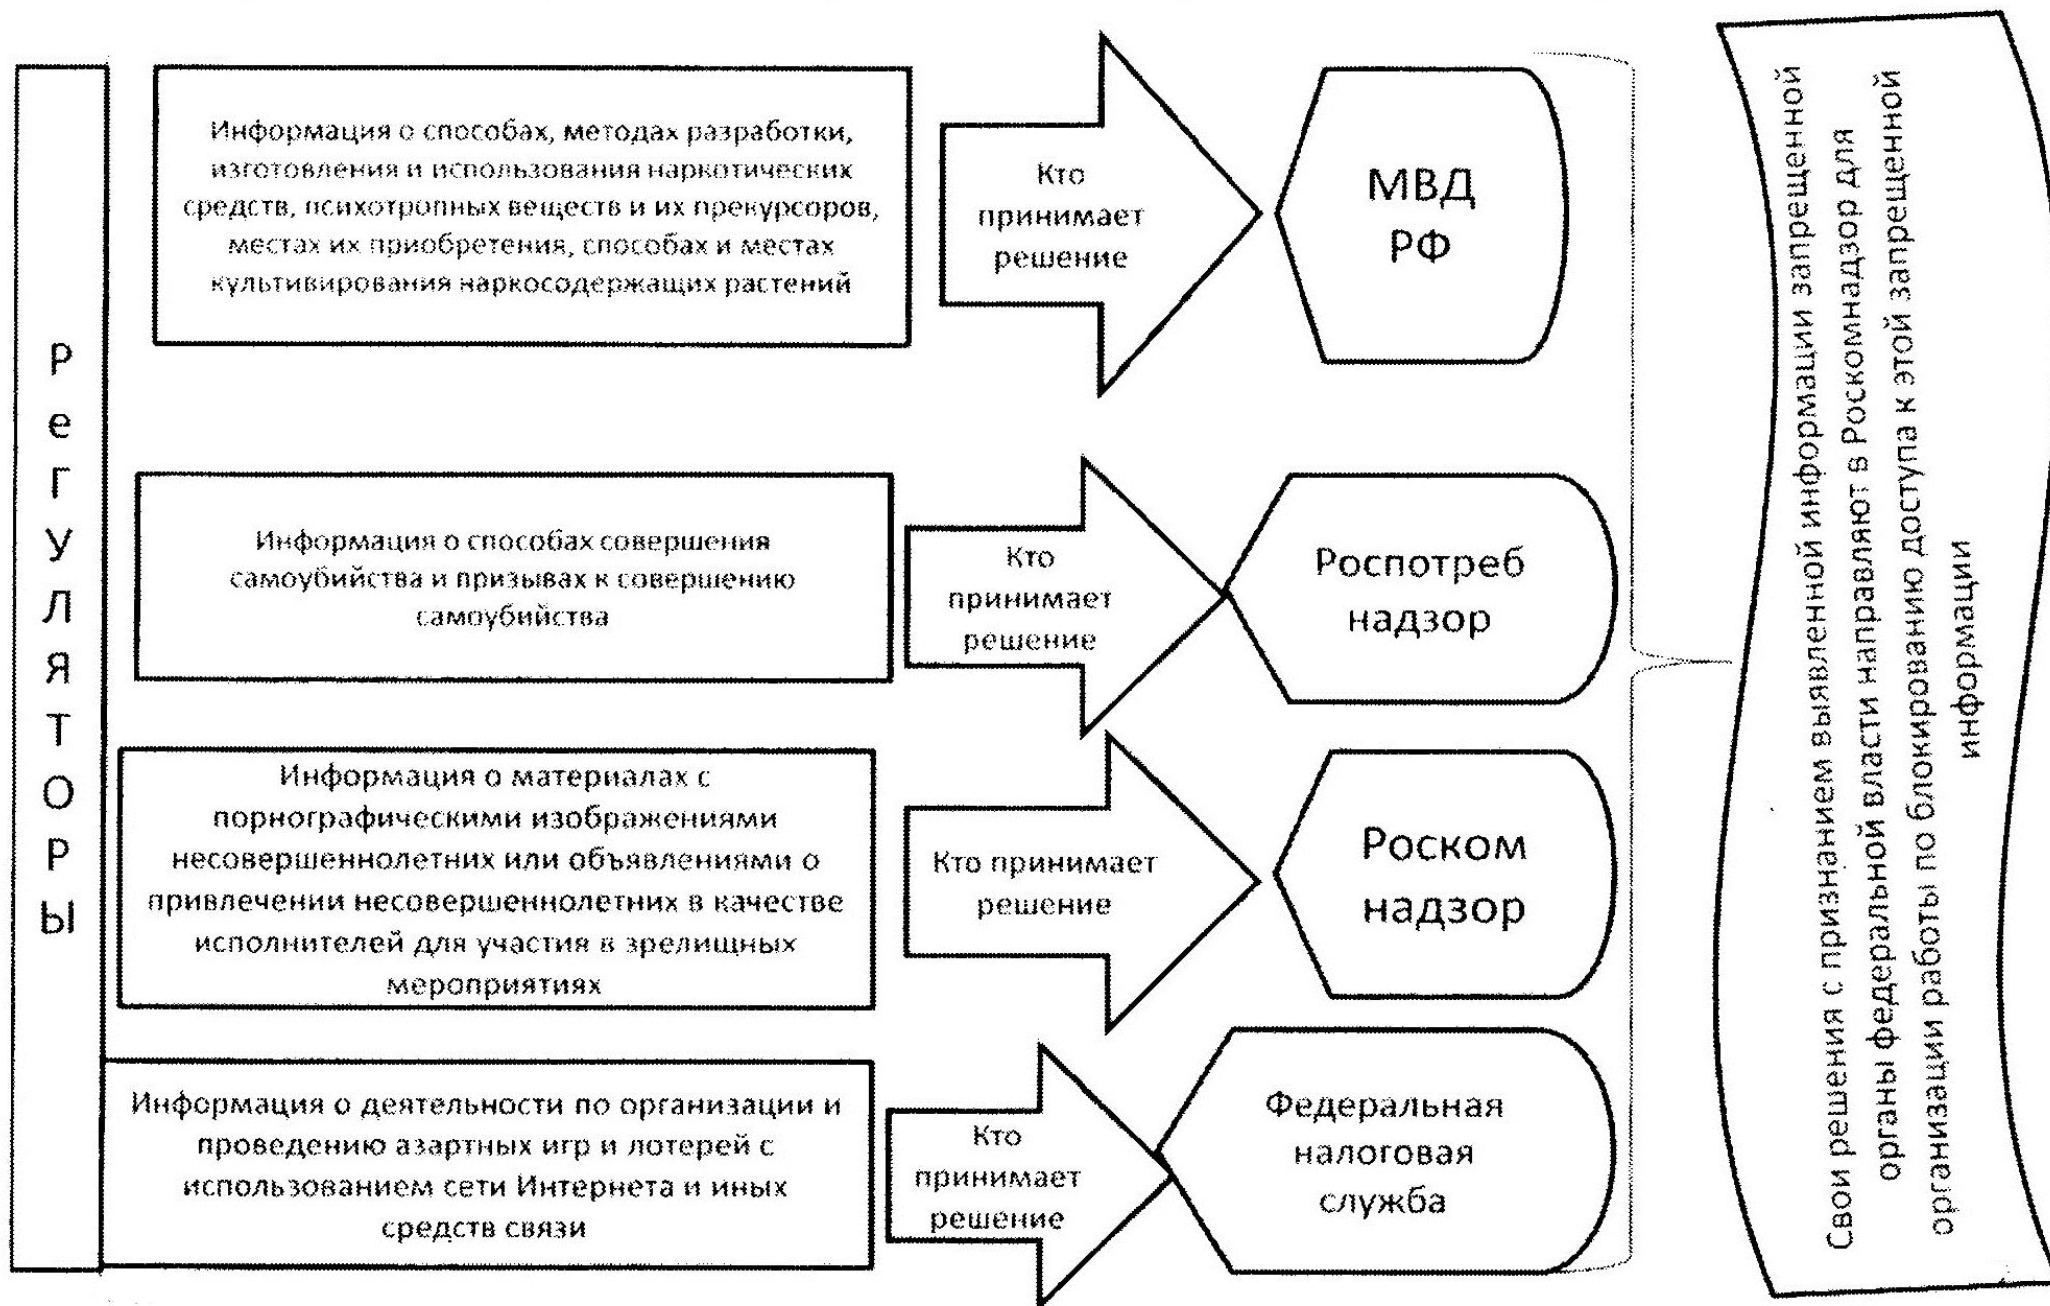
Регуляторы

Информация о способах, методах разработки, изготовления и использования наркотических средств, психотропных веществ и их прекурсоров, местах их приобретения, способах и местах культивирования наркосодержащих растений

Кто принимает решение

МВД РФ

Информация о способах совершения самоубийства и призывах к совершению самоубийства

Кто принимает решение

Роспотреб надзор

Информация о материалах с порнографическими изображениями несовершеннолетних или объявлениями о привлечении несовершеннолетних в качестве исполнителей для участия в зрелищных мероприятиях

Кто принимает решение

Роском надзор

Информация о деятельности по организации и проведению азартных игр и лотерей с использованием сети Интернета и иных средств связи

Кто принимает решение

Федеральная налоговая служба

Свои решения с признанием выявленной информации запрещенной органы федеральной власти направляют в Роскомнадзор для организации работы по блокированию доступа к этой запрещенной информации